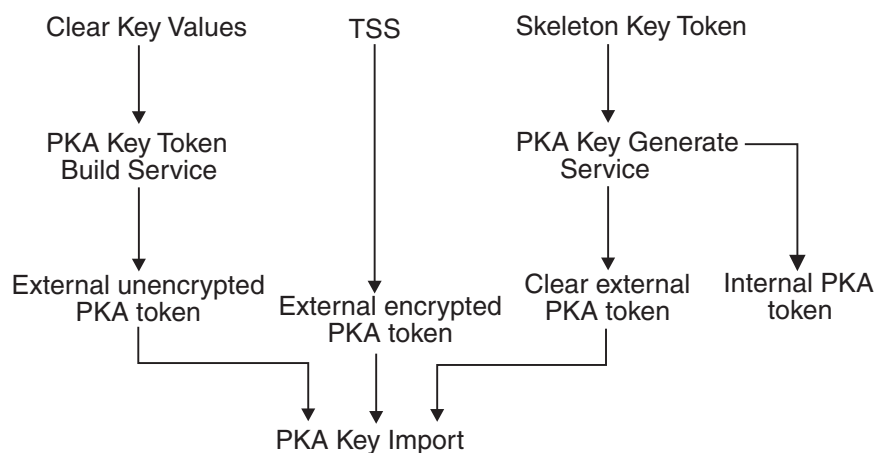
Clear Key Values

TSS

Skeleton Key Token

PKA Key Token Build Service

PKA Key Generate Service

External unencrypted PKA token

External encrypted PKA token

Clear external PKA token

Internal PKA token

PKA Key Import